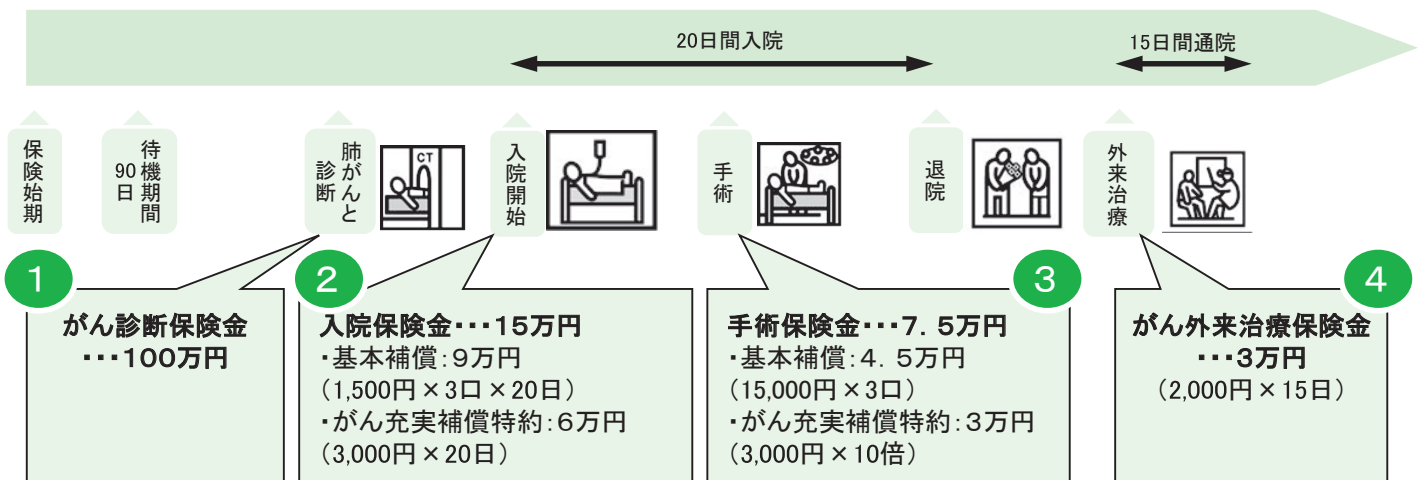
20日間入院

15日間通院

保険始期

待機期間90日

肺がんと診断

CT

入院開始

手術

退院

外来治療

1
がん診断保険金
・・・100万円

2
入院保険金・・・15万円
・基本補償：9万円
（1,500円 × 3口 × 20日）
・がん充実補償特約：6万円
（3,000円 × 20日）

3
手術保険金・・・7．5万円
・基本補償：4．5万円
（15,000円 × 3口）
・がん充実補償特約：3万円
（3,000円 × 10倍）

4
がん外来治療保険金
・・・3万円
（2,000円 × 15日）